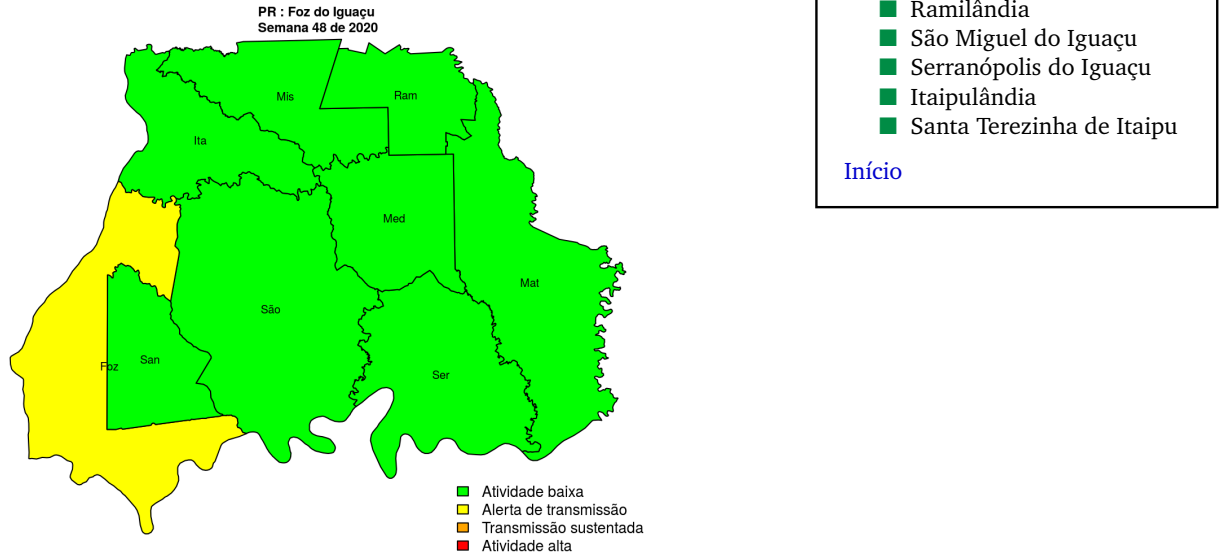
PR : Foz do Iguaçu
Semana 48 de 2020

Mis
Ram
Ita
Med
Mat
São
San
Foz
Ser

Atividade baixa
Alerta de transmissão
Transmissão sustentada
Atividade alta

Ramilândia
São Miguel do Iguaçu
Serranópolis do Iguaçu
Itaipulândia
Santa Terezinha de Itaipu

Início